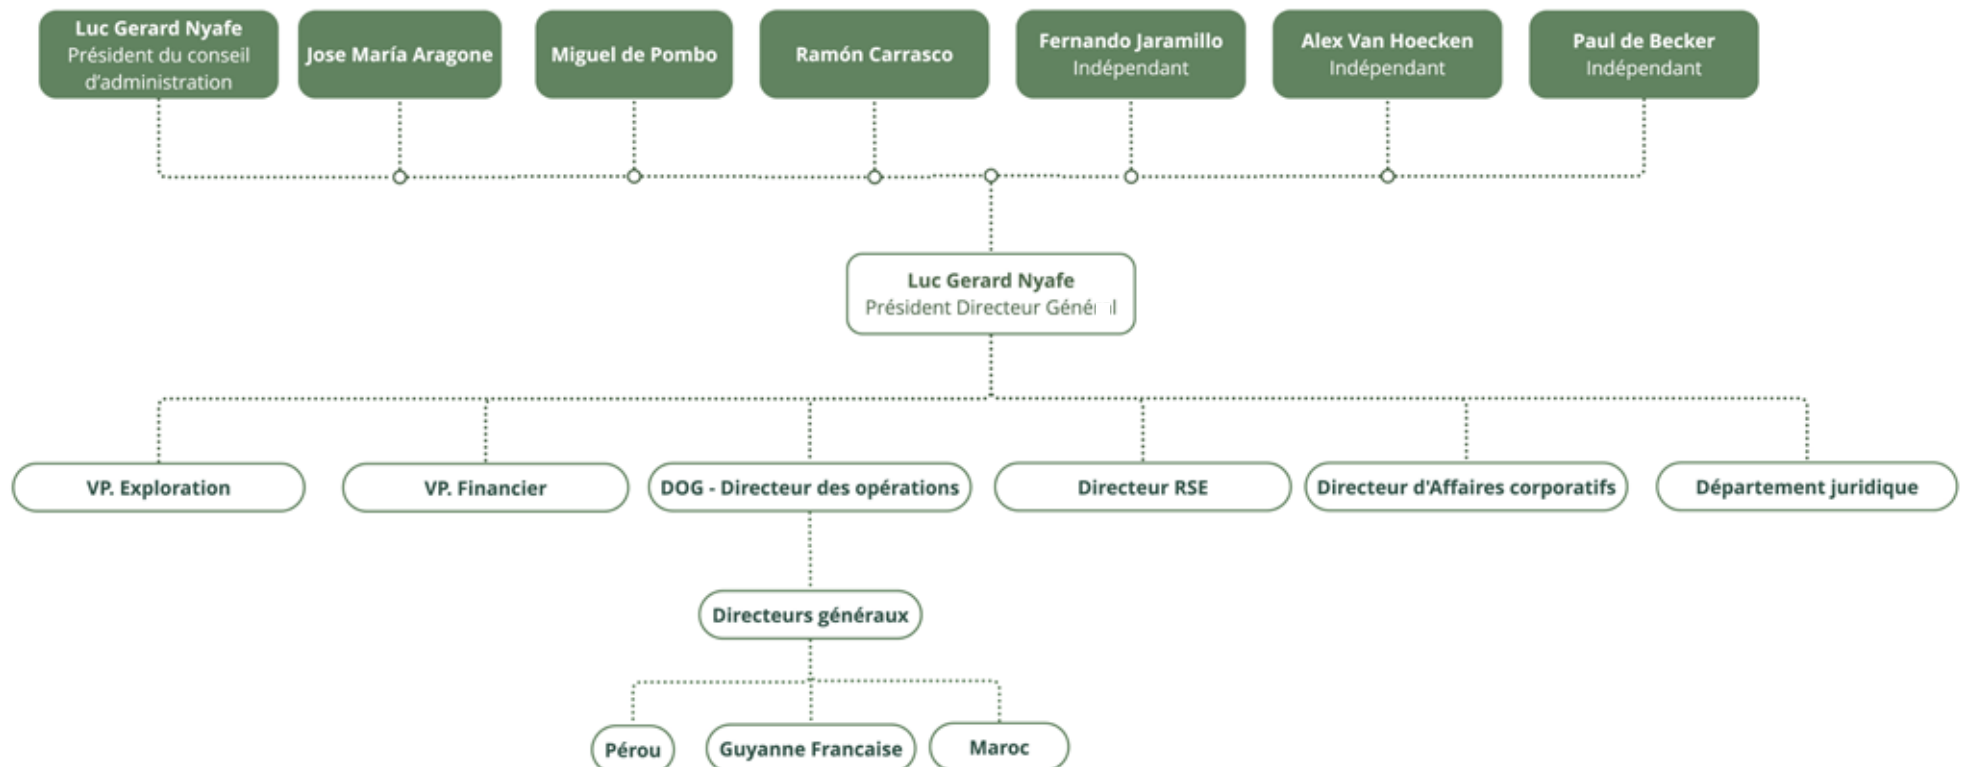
Luc Gerard Nyafe
Président du conseil d'administration

Jose María Aragone

Miguel de Pombo

Ramón Carrasco

Fernando Jaramillo
Indépendant

Alex Van Hoecken
Indépendant

Paul de Becker
Indépendant

Luc Gerard Nyafe
Président Directeur Géné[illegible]l

VP. Exploration

VP. Financier

DOG - Directeur des opérations

Directeur RSE

Directeur d'Affaires corporatifs

Département juridique

Directeurs généraux

Pérou

Guyanne Francaise

Maroc